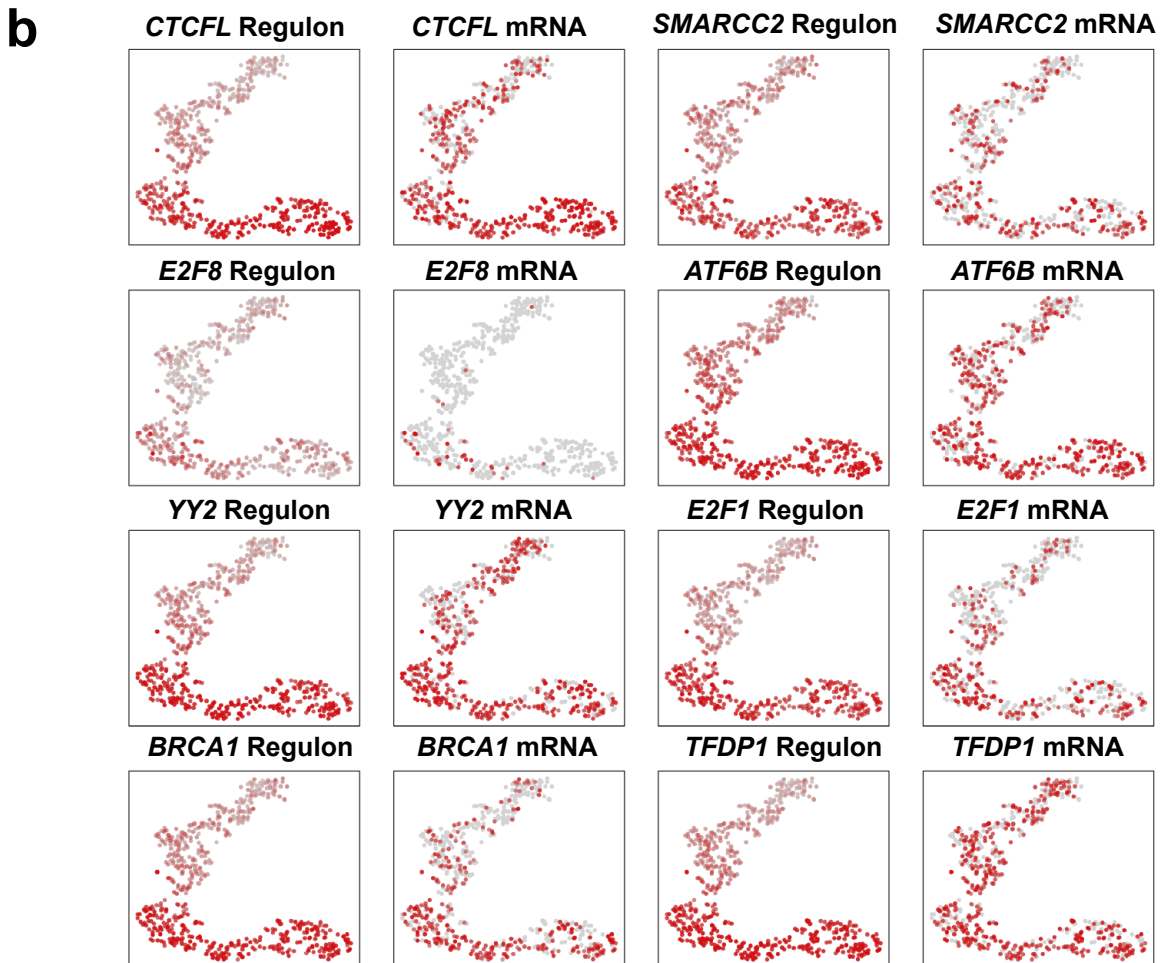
b

CTCFL Regulon

CTCFL mRNA

SMARCC2 Regulon

SMARCC2 mRNA

E2F8 Regulon

E2F8 mRNA

ATF6B Regulon

ATF6B mRNA

YY2 Regulon

YY2 mRNA

E2F1 Regulon

E2F1 mRNA

BRCA1 Regulon

BRCA1 mRNA

TFDP1 Regulon

TFDP1 mRNA